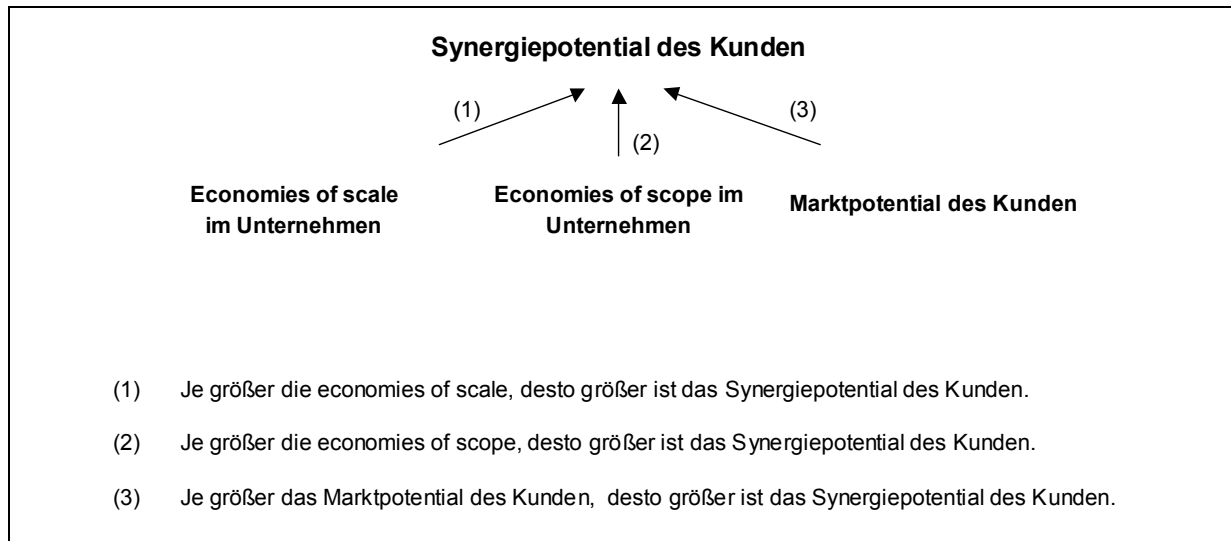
Synergiepotential des Kunden

(1)

(2)

(3)

Economies of scale im Unternehmen

Economies of scope im Unternehmen

Marktpotential des Kunden

(1) Je größer die economies of scale, desto größer ist das Synergiepotential des Kunden.

(2) Je größer die economies of scope, desto größer ist das Synergiepotential des Kunden.

(3) Je größer das Marktpotential des Kunden, desto größer ist das Synergiepotential des Kunden.